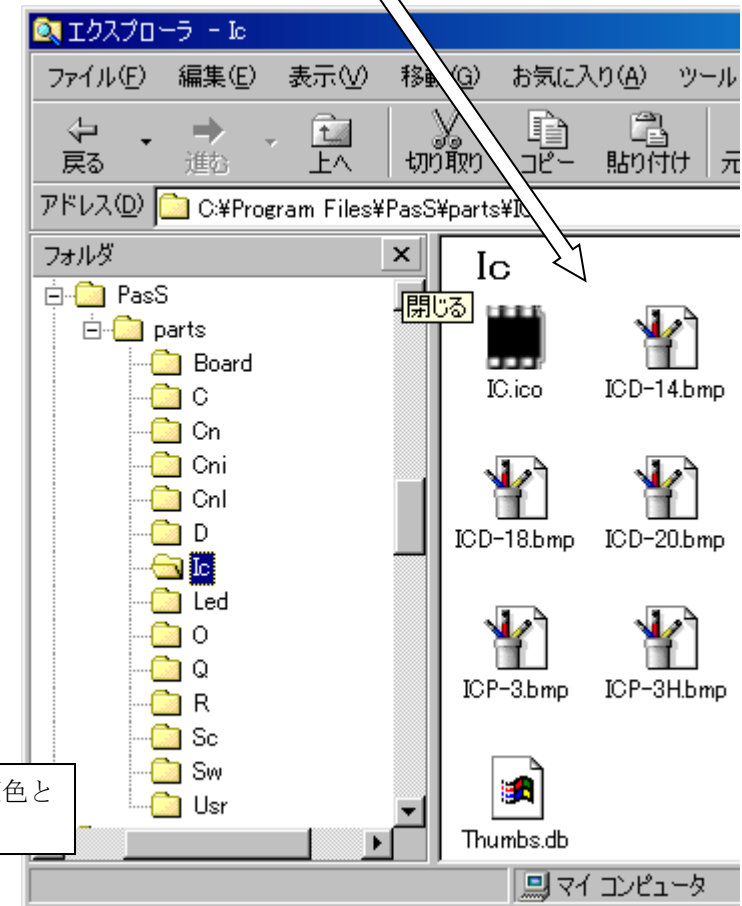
エクスプローラ - Ic

ファイル(F) 編集(E) 表示(V) 移動(G) お気に入り(A) ツール

戻る 進む 上へ 切り取り コピー 貼り付け 元

アドレス(D) C:¥Program Files¥PasS¥parts¥Ic

フォルダ ×

閉じる

PasS
parts
Board
C
Cn
Cni
Cnl
D
Ic
Led
O
Q
R
Sc
Sw
Usr

Ic

IC.ico
ICD-14.bmp
ICD-18.bmp
ICD-20.bmp
ICP-3.bmp
ICP-3H.bmp
Thumbs.db

色と

マイ コンピュータ